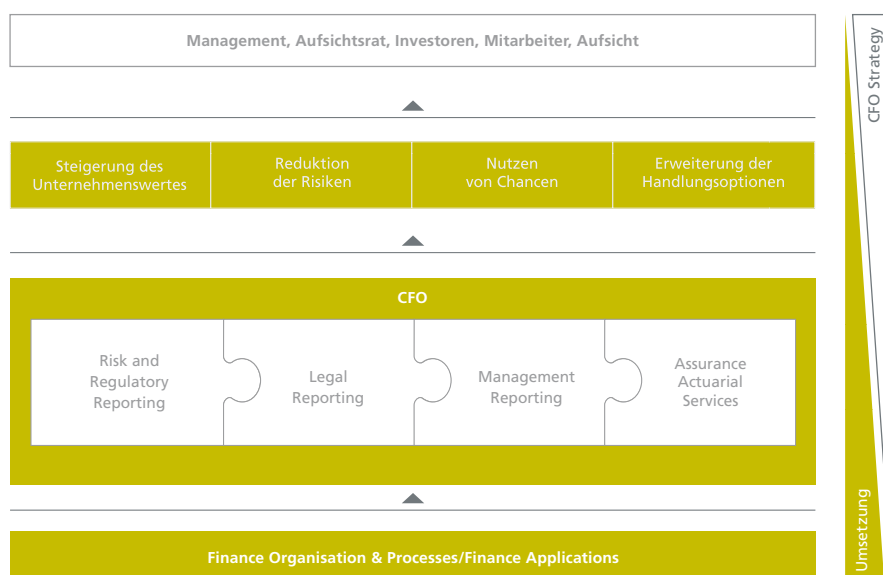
Management, Aufsichtsrat, Investoren, Mitarbeiter, Aufsicht

Steigerung des Unternehmenswertes

Reduktion der Risiken

Nutzen von Chancen

Erweiterung der Handlungsoptionen

CFO

Risk and Regulatory Reporting

Legal Reporting

Management Reporting

Assurance Actuarial Services

Finance Organisation & Processes/Finance Applications

CFO Strategy

Umsetzung